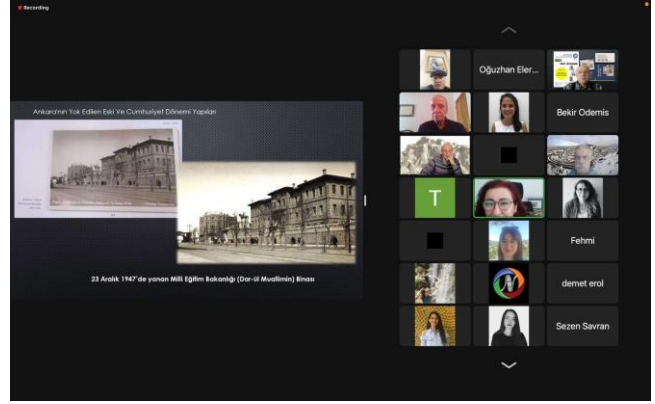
Recording

Ankara'nın Yok Edilen Eski Ve Cumhuriyet Dönemi Yapıları

23 Aralık 1947'de yanan Milli Eğitim Bakanlığı (Dar-ül Muallimin) Binası

Oğuzhan Eler...

Bekir Odemis

T

Fehmi

demet erol

Sezen Savran